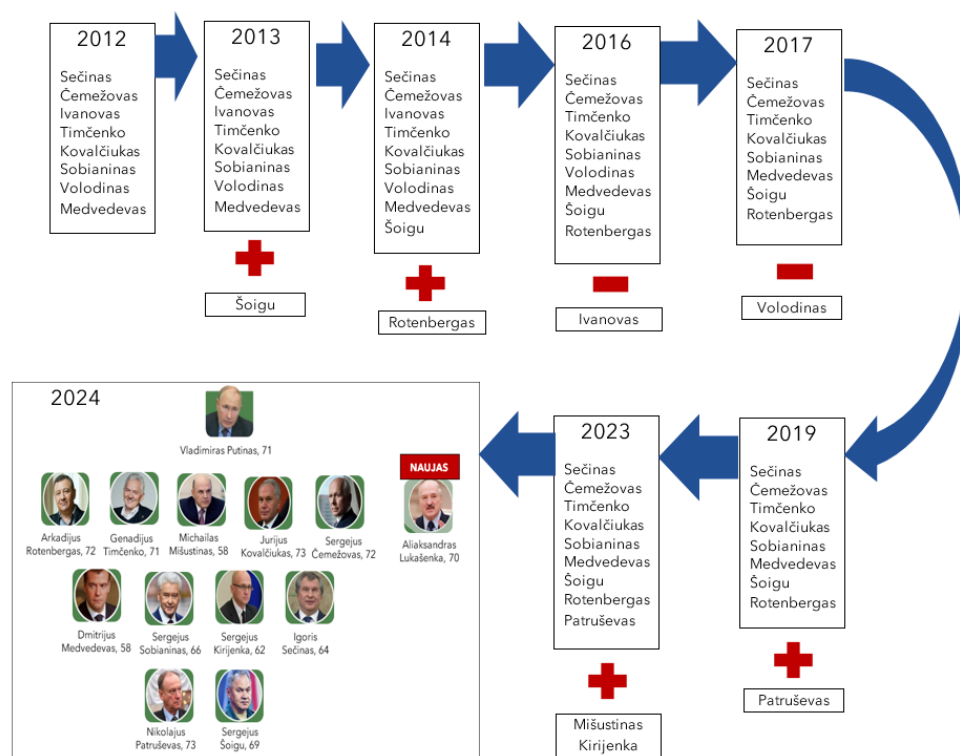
2012
Sečinas
Čemežovas
Ivanovas
Timčenko
Kovalčiukas
Sobianinas
Volodinas
Medvedevas

2013
Sečinas
Čemežovas
Ivanovas
Timčenko
Kovalčiukas
Sobianinas
Volodinas
Medvedevas

Šoigu

2014
Sečinas
Čemežovas
Ivanovas
Timčenko
Kovalčiukas
Sobianinas
Volodinas
Medvedevas
Šoigu

Rotenbergas

2016
Sečinas
Čemežovas
Timčenko
Kovalčiukas
Sobianinas
Volodinas
Medvedevas
Šoigu
Rotenbergas

Ivanovas

2017
Sečinas
Čemežovas
Timčenko
Kovalčiukas
Sobianinas
Medvedevas
Šoigu
Rotenbergas

Volodinas

2019
Sečinas
Čemežovas
Timčenko
Kovalčiukas
Sobianinas
Medvedevas
Šoigu
Rotenbergas

Patruševas

2023
Sečinas
Čemežovas
Timčenko
Kovalčiukas
Sobianinas
Medvedevas
Šoigu
Rotenbergas
Patruševas

Mišustinas
Kirijenka

2024

Vladimiras Putinas, 71

NAUJAS

Arkadijus Rotenbergas, 72
Genadijus Timčenko, 71
Michailas Mišustinas, 58
Jurijus Kovalčiukas, 73
Sergejus Čemežovas, 72
Aliaksandras Lukašenka, 70

Dmitrijus Medvedevas, 58
Sergejus Sobianinas, 66
Sergejus Kirijenka, 62
Igoris Sečinas, 64

Nikolajus Patruševas, 73
Sergejus Šoigu, 69